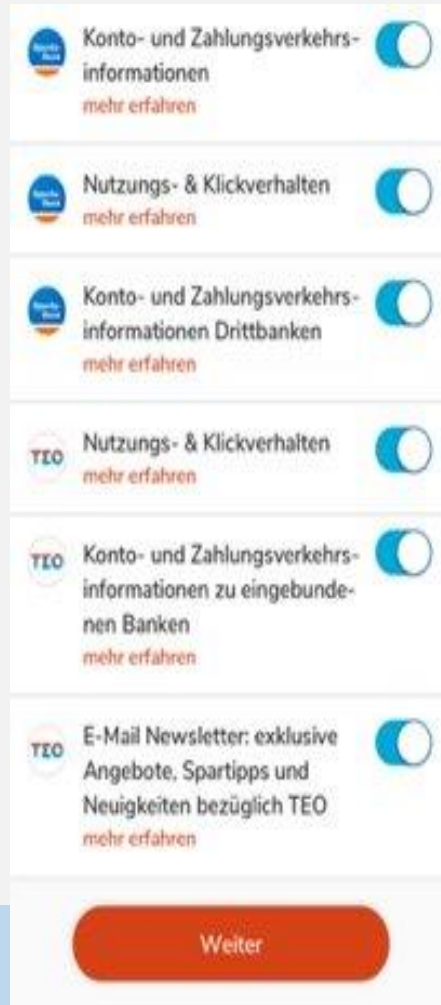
Konto- und Zahlungsverkehrsinformationen
mehr erfahren

Nutzungs- & Klickverhalten
mehr erfahren

Konto- und Zahlungsverkehrsinformationen Drittbanken
mehr erfahren

TEO
Nutzungs- & Klickverhalten
mehr erfahren

TEO
Konto- und Zahlungsverkehrsinformationen zu eingebundenen Banken
mehr erfahren

TEO
E-Mail Newsletter: exklusive Angebote, Spartipps und Neuigkeiten bezüglich TEO
mehr erfahren

Weiter